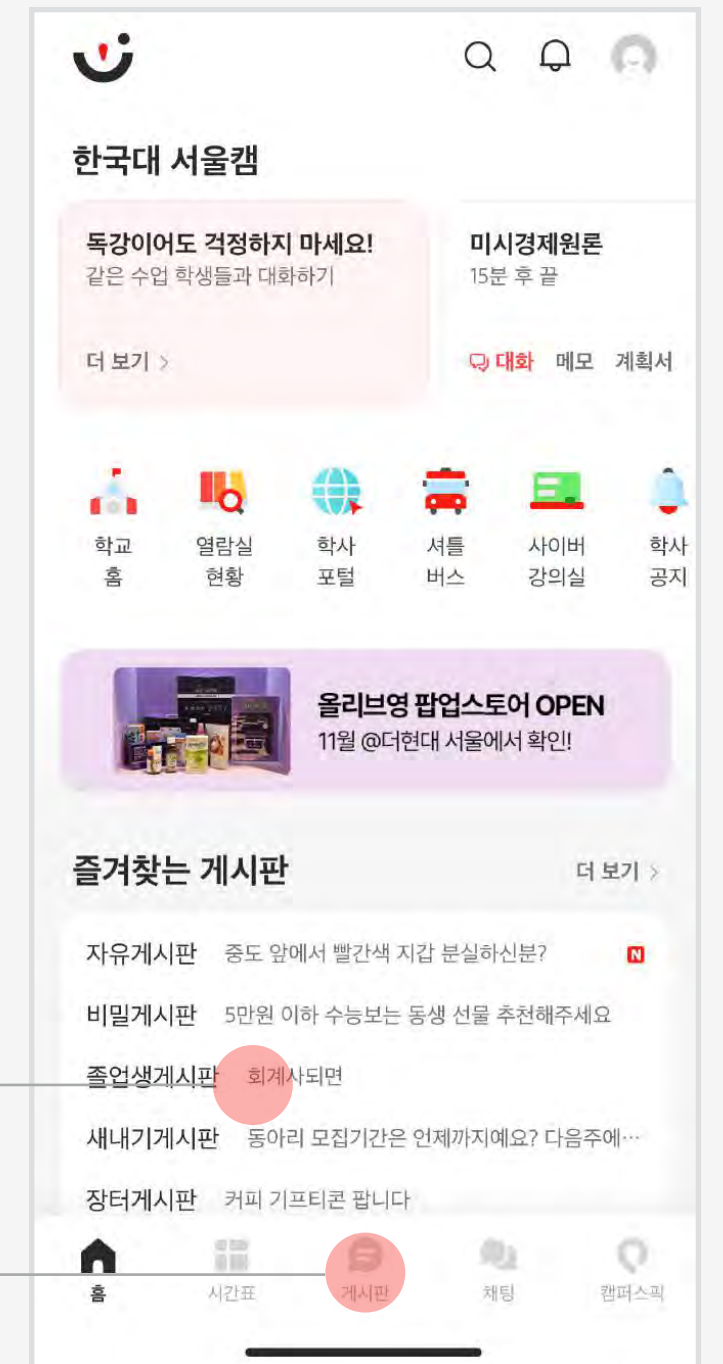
한국대 서울캠

독강이어도 걱정하지 마세요!
같은 수업 학생들과 대화하기

더 보기 >

미시경제원론
15분 후 끝

대화 메모 계획서

학교 홈
열람실 현황
학사 포털
셔틀 버스
사이버 강의실
학사 공지

올리브영 팝업스토어 OPEN
11월 @더현대 서울에서 확인!

즐겨찾는 게시판
더 보기 >

자유게시판 중도 앞에서 빨간색 지갑 분실하신분? N
비밀게시판 5만원 이하 수능보는 동생 선물 추천해주세요
졸업생게시판 회계사되면
새내기게시판 동아리 모집기간은 언제까지예요? 다음주에…
장터게시판 커피 기프티콘 팝니다

홈
시간표
게시판
채팅
캠퍼스픽